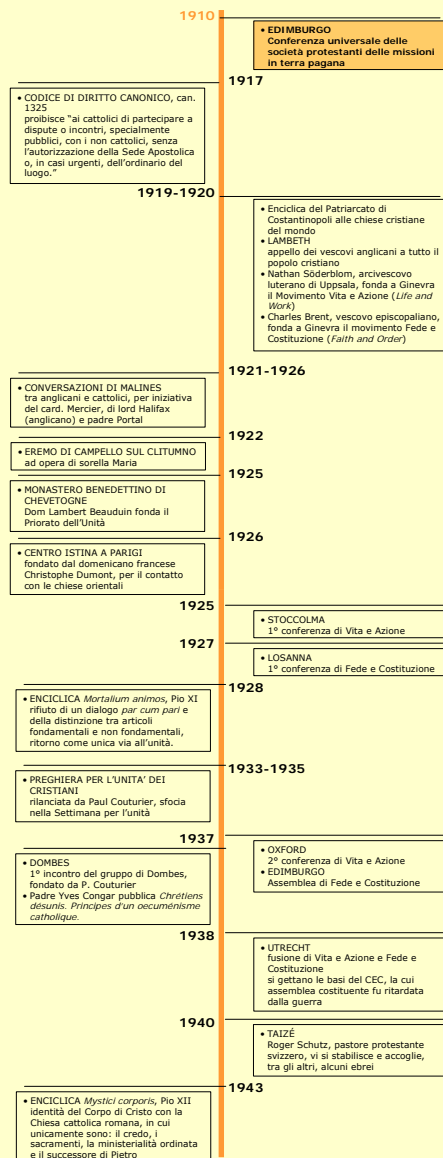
1910

• EDIMBURGO
Conferenza universale delle società protestanti delle missioni in terra pagana

1917

• CODICE DI DIRITTO CANONICO, can. 1325
proibisce "ai cattolici di partecipare a dispute o incontri, specialmente pubblici, con i non cattolici, senza l'autorizzazione della Sede Apostolica o, in casi urgenti, dell'ordinario del luogo."

1919-1920

• Enciclica del Patriarcato di Costantinopoli alle chiese cristiane del mondo
• LAMBETH
appello dei vescovi anglicani a tutto il popolo cristiano
• Nathan Söderblom, arcivescovo luterano di Uppsala, fonda a Ginevra il Movimento Vita e Azione (*Life and Work*)
• Charles Brent, vescovo episcopaliano, fonda a Ginevra il movimento Fede e Costituzione (*Faith and Order*)

1921-1926

• CONVERSAZIONI DI MALINES
tra anglicani e cattolici, per iniziativa del card. Mercier, di lord Halifax (anglicano) e padre Portal

1922

• EREMO DI CAMPELLO SUL CLITUMNO
ad opera di sorella Maria

1925

• MONASTERO BENEDETTINO DI CHEVETOGNE
Dom Lambert Beauduin fonda il Priorato dell'Unità

1926

• CENTRO ISTINA A PARIGI
fondato dal domenicano francese Christophe Dumont, per il contatto con le chiese orientali

1925

• STOCCOLMA
1° conferenza di Vita e Azione

1927

• LOSANNA
1° conferenza di Fede e Costituzione

1928

• ENCICLICA *Mortalium animos*, Pio XI
rifiuto di un dialogo *par cum pari* e della distinzione tra articoli fondamentali e non fondamentali, ritorno come unica via all'unità.

1933-1935

• PREGHIERA PER L'UNITA' DEI CRISTIANI
rilanciata da Paul Couturier, sfocia nella Settimana per l'unità

1937

• OXFORD
2° conferenza di Vita e Azione
• EDIMBURGO
Assemblea di Fede e Costituzione

• DOMBES
1° incontro del gruppo di Dombes, fondato da P. Couturier
• Padre Yves Congar pubblica *Chrétiens désunis. Principes d'un oecuménisme catholique.*

1938

• UTRECHT
fusione di Vita e Azione e Fede e Costituzione
si gettano le basi del CEC, la cui assemblea costituente fu ritardata dalla guerra

1940

• TAIZÉ
Roger Schutz, pastore protestante svizzero, vi si stabilisce e accoglie, tra gli altri, alcuni ebrei

1943

• ENCICLICA *Mystici corporis*, Pio XII
identità del Corpo di Cristo con la Chiesa cattolica romana, in cui unicamente sono: il credo, i sacramenti, la ministerialità ordinata e il successore di Pietro